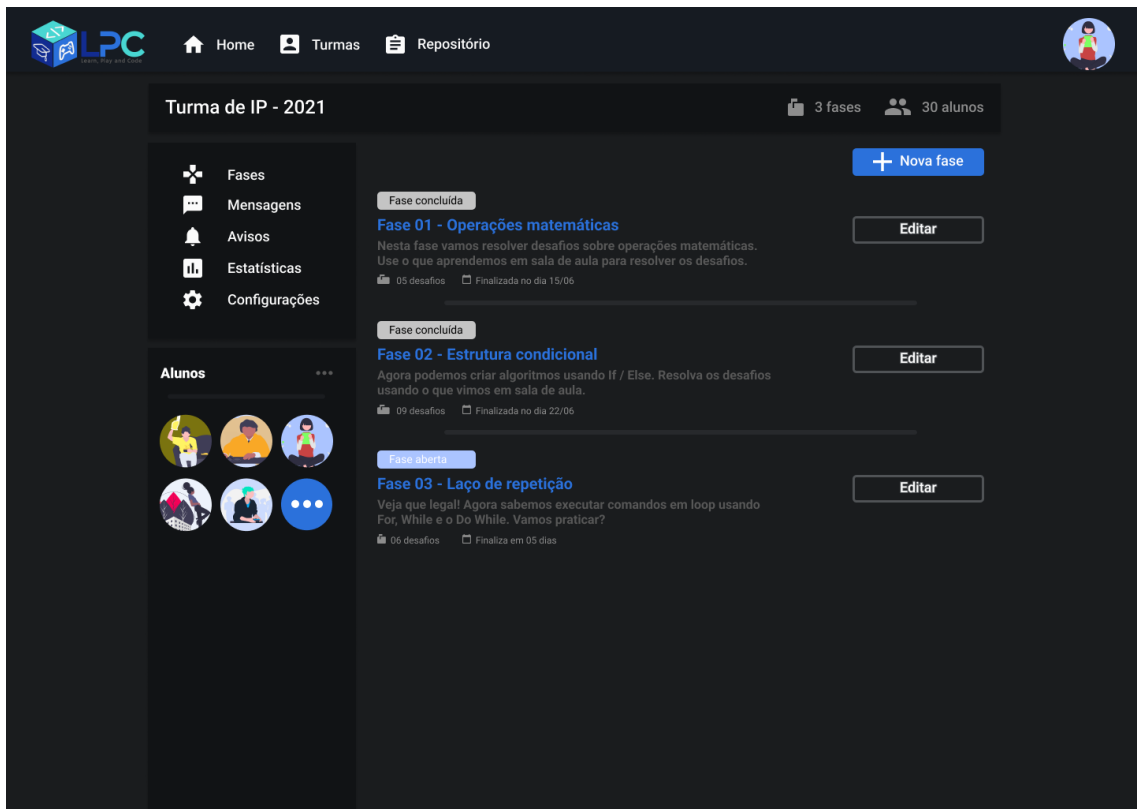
LPC
Learn, Play and Code

Home Turmas Repositório

Turma de IP - 2021

3 fases 30 alunos

Fases
Mensagens
Avisos
Estatísticas
Configurações

Alunos ...

Nova fase

Fase concluída
Fase 01 - Operações matemáticas
Nesta fase vamos resolver desafios sobre operações matemáticas. Use o que aprendemos em sala de aula para resolver os desafios.
05 desafios Finalizada no dia 15/06
Editar

Fase concluída
Fase 02 - Estrutura condicional
Agora podemos criar algoritmos usando If / Else. Resolva os desafios usando o que vimos em sala de aula.
09 desafios Finalizada no dia 22/06
Editar

Fase aberta
Fase 03 - Laço de repetição
Veja que legal! Agora sabemos executar comandos em loop usando For, While e o Do While. Vamos praticar?
06 desafios Finaliza em 05 dias
Editar